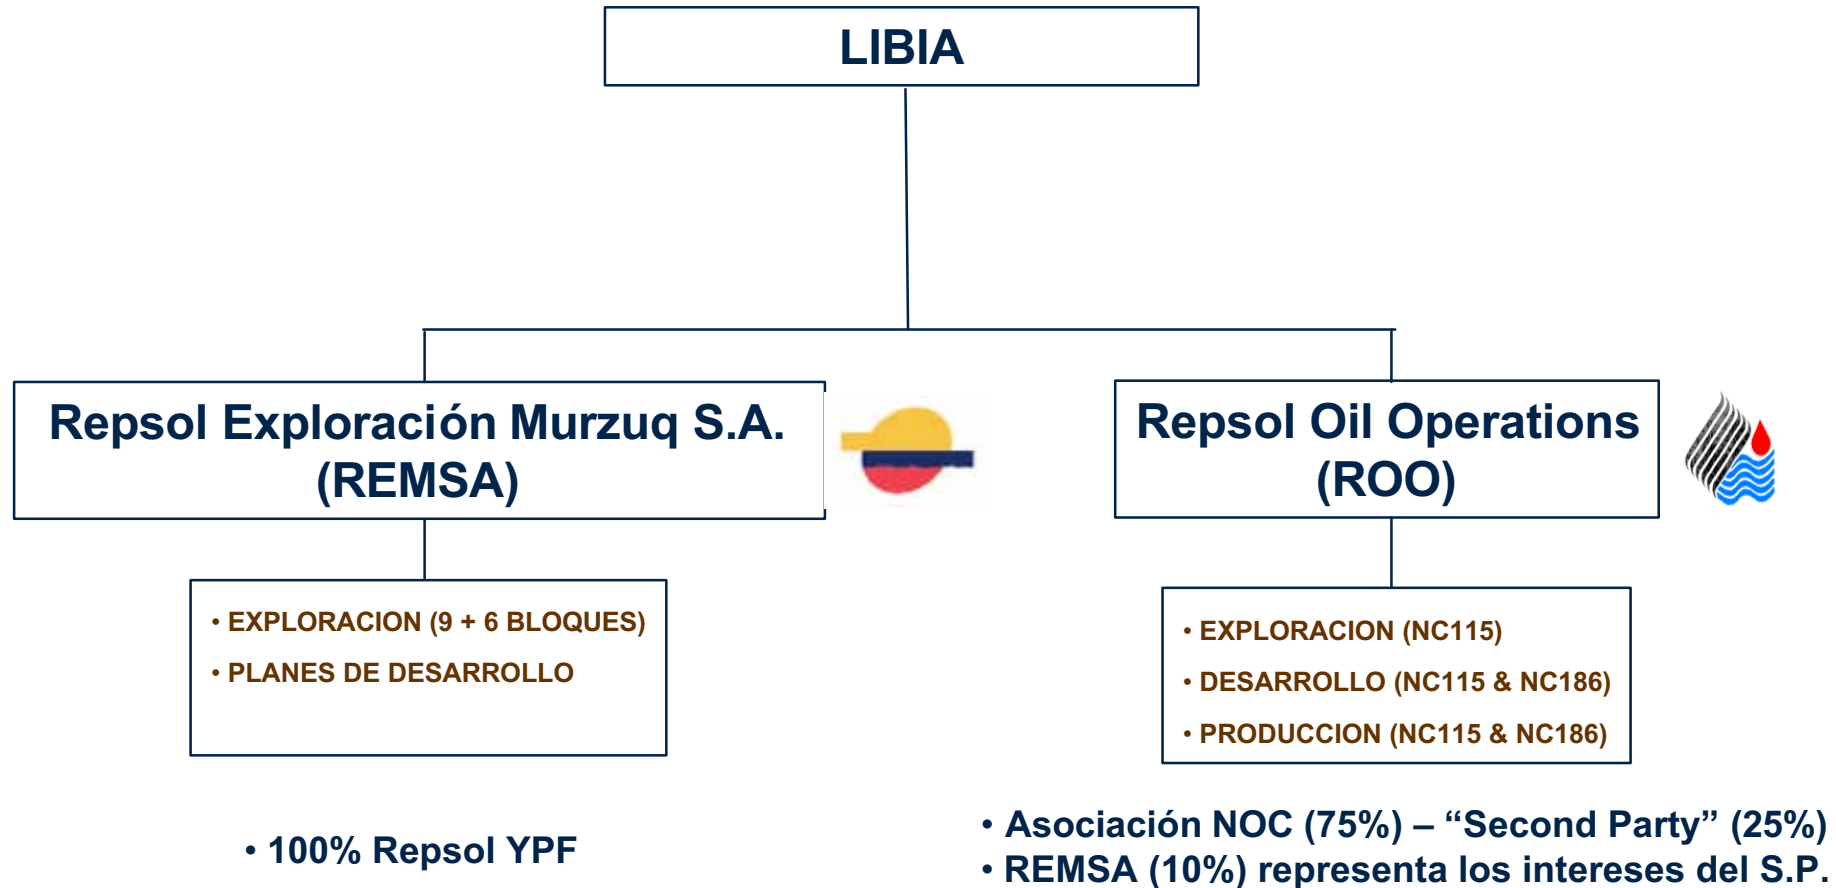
LIBIA

Repsol Exploración Murzuq S.A. (REMSA)

• EXPLORACION (9 + 6 BLOQUES)
• PLANES DE DESARROLLO

• 100% Repsol YPF

Repsol Oil Operations (ROO)

• EXPLORACION (NC115)
• DESARROLLO (NC115 & NC186)
• PRODUCCION (NC115 & NC186)

• Asociación NOC (75%) – “Second Party” (25%)
• REMSA (10%) representa los intereses del S.P.